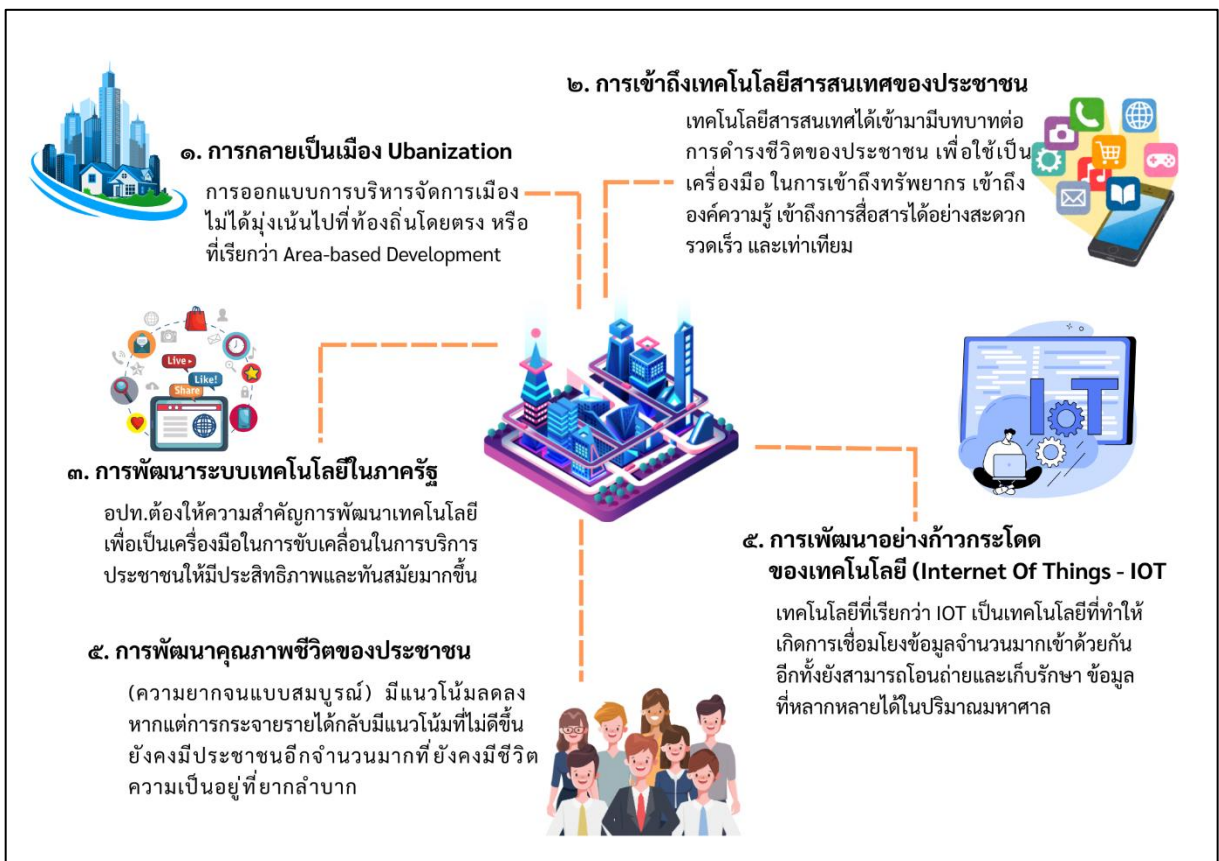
๒. การเข้าถึงเทคโนโลยีสารสนเทศของประชาชน

เทคโนโลยีสารสนเทศได้เข้ามามีบทบาทต่อการดำรงชีวิตของประชาชน เพื่อใช้เป็นเครื่องมือ ในการเข้าถึงทรัพยากร เข้าถึงองค์ความรู้ เข้าถึงการสื่อสารได้อย่างสะดวก รวดเร็ว และเท่าเทียม

๑. การกลายเป็นเมือง Ubanization

การออกแบบการบริหารจัดการเมืองไม่ได้มุ่งเน้นไปที่ท้องถิ่นโดยตรง หรือที่เรียกว่า Area-based Development

Live
Like!
Share

๓. การพัฒนาระบบเทคโนโลยีในภาครัฐ

อปท.ต้องให้ความสำคัญการพัฒนาเทคโนโลยีเพื่อเป็นเครื่องมือในการขับเคลื่อนในการบริการประชาชนให้มีประสิทธิภาพและทันสมัยมากขึ้น

IoT

๕. การเพัฒนาอย่างก้าวกระโดด ของเทคโนโลยี (Internet Of Things - IOT

เทคโนโลยีที่เรียกว่า IOT เป็นเทคโนโลยีที่ทำให้เกิดการเชื่อมโยงข้อมูลจำนวนมากเข้าด้วยกัน อีกทั้งยังสามารถโอนถ่ายและเก็บรักษา ข้อมูลที่หลากหลายได้ในปริมาณมหาศาล

๕. การพัฒนาคุณภาพชีวิตของประชาชน

(ความยากจนแบบสมบูรณ์) มีแนวโน้มลดลง หากแต่การกระจายรายได้กลับมีแนวโน้มที่ไม่ดีขึ้น ยังคงมีประชาชนอีกจำนวนมากที่ยังคงมีชีวิตความเป็นอยู่ที่ยากลำบาก